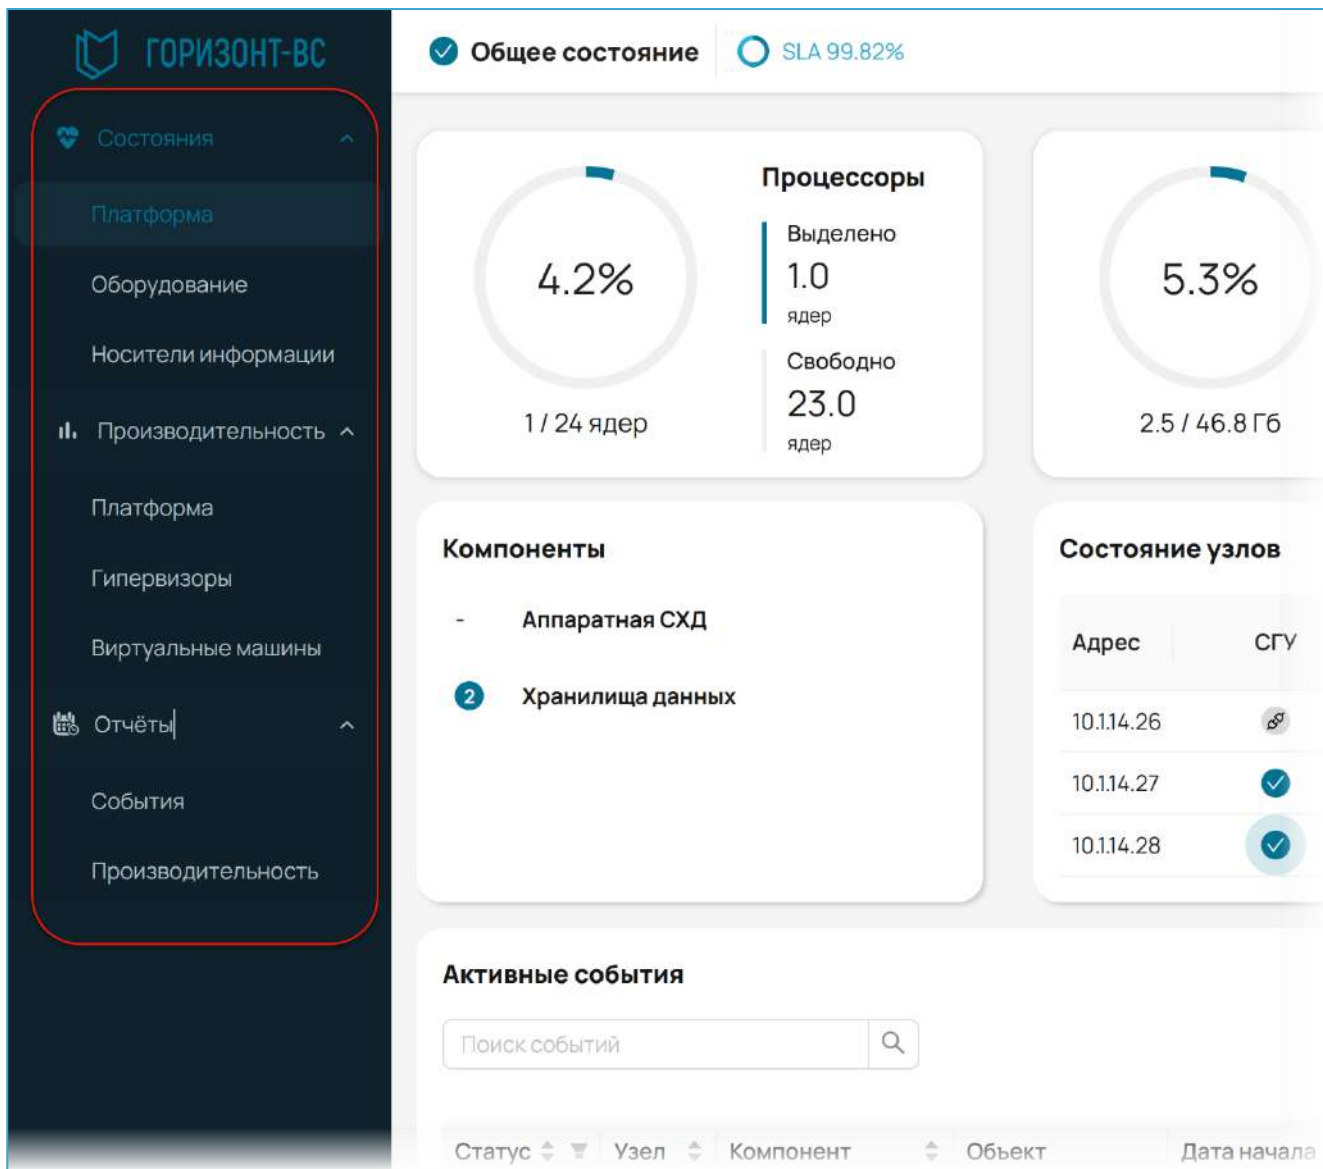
ГОРИЗОНТ-ВС

Состояния
Платформа
Оборудование
Носители информации
Производительность
Платформа
Гипервизоры
Виртуальные машины
Отчёты
События
Производительность

Общее состояние
SLA 99.82%

4.2%
1 / 24 ядер

Процессоры
Выделено
1.0
ядер
Свободно
23.0
ядер

5.3%
2.5 / 46.8 Гб

Компоненты
- Аппаратная СХД
2 Хранилища данных

Состояние узлов

| Адрес | СГУ |
|---|---|
| 10.1.14.26 | |
| 10.1.14.27 | |
| 10.1.14.28 | |

Активные события
Поиск событий

| Статус | Узел | Компонент | Объект | Дата начала |
|---|---|---|---|---|